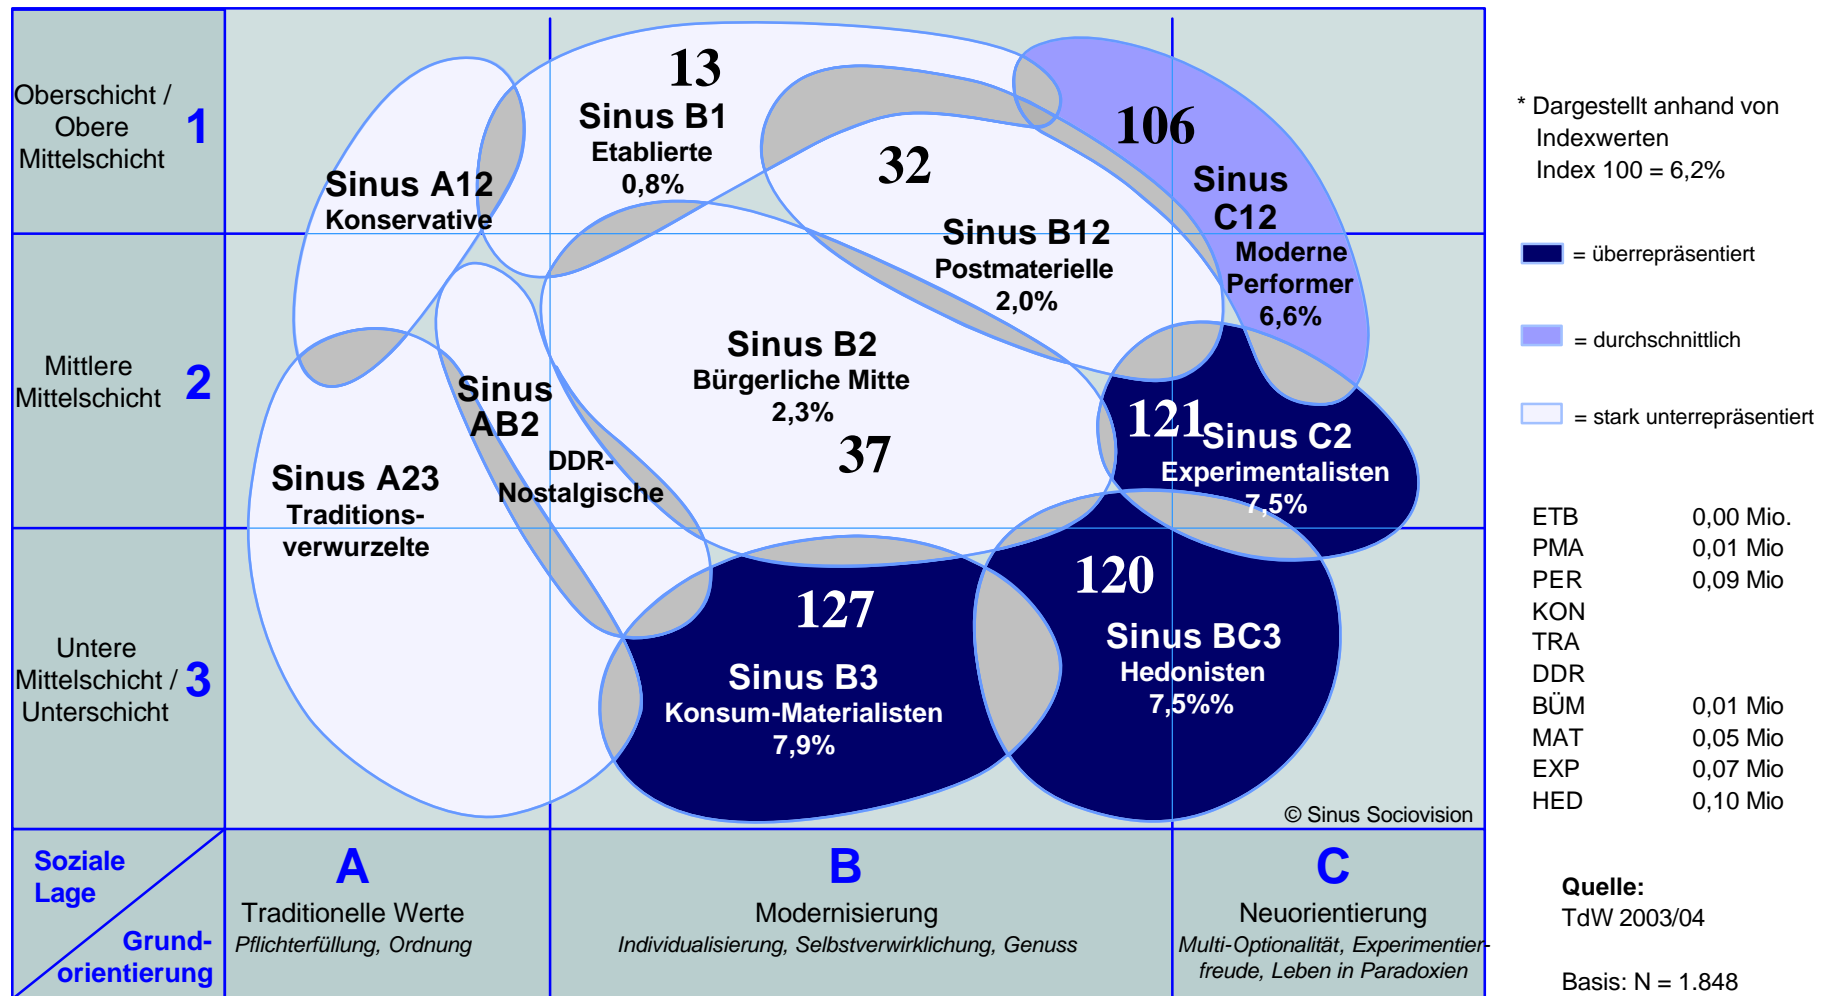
Oberschicht / Obere Mittelschicht 1

Mittlere Mittelschicht 2

Untere Mittelschicht / Unterschicht 3

13
Sinus B1
Etablierte
0,8%

Sinus A12
Konservative

32
Sinus B12
Postmaterielle
2,0%

106
Sinus C12
Moderne Performer
6,6%

Sinus AB2
DDR-Nostalgische

Sinus B2
Bürgerliche Mitte
2,3%
37

121 Sinus C2
Experimentalisten
7,5%

Sinus A23
Traditionsverwurzelte

127
Sinus B3
Konsum-Materialisten
7,9%

120
Sinus BC3
Hedonisten
7,5%%

© Sinus Sociovision

Soziale Lage

Grundorientierung

A
Traditionelle Werte
Pflichterfüllung, Ordnung

B
Modernisierung
Individualisierung, Selbstverwirklichung, Genuss

C
Neuorientierung
Multi-Optionalität, Experimentierfreude, Leben in Paradoxien

* Dargestellt anhand von Indexwerten
Index 100 = 6,2%

= überrepräsentiert

= durchschnittlich

= stark unterrepräsentiert

| | |
|---|---|
| ETB | 0,00 Mio. |
| PMA | 0,01 Mio |
| PER | 0,09 Mio |
| KON | |
| TRA | |
| DDR | |
| BÜM | 0,01 Mio |
| MAT | 0,05 Mio |
| EXP | 0,07 Mio |
| HED | 0,10 Mio |

Quelle:
TdW 2003/04

Basis: N = 1.848